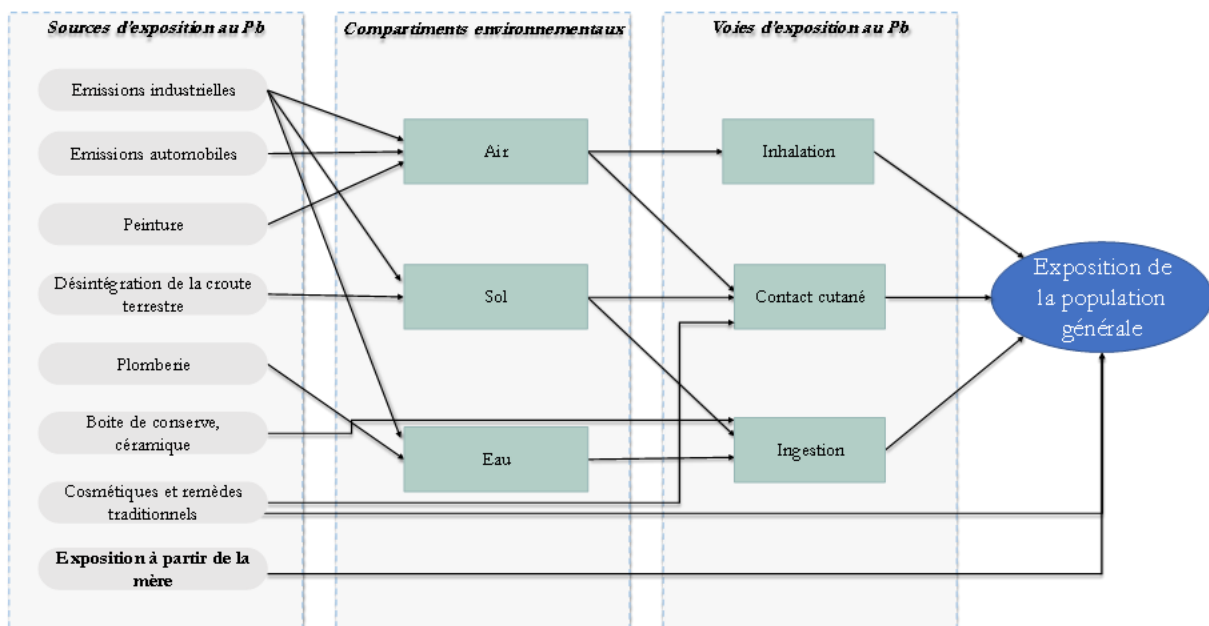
Sources d'exposition au Pb

Compartiments environnementaux

Voies d'exposition au Pb

Emissions industrielles

Emissions automobiles

Peinture

Désintégration de la croute terrestre

Plomberie

Boite de conserve, céramique

Cosmétiques et remèdes traditionnels

Exposition à partir de la mère

Air

Sol

Eau

Inhalation

Contact cutané

Ingestion

Exposition de la population générale